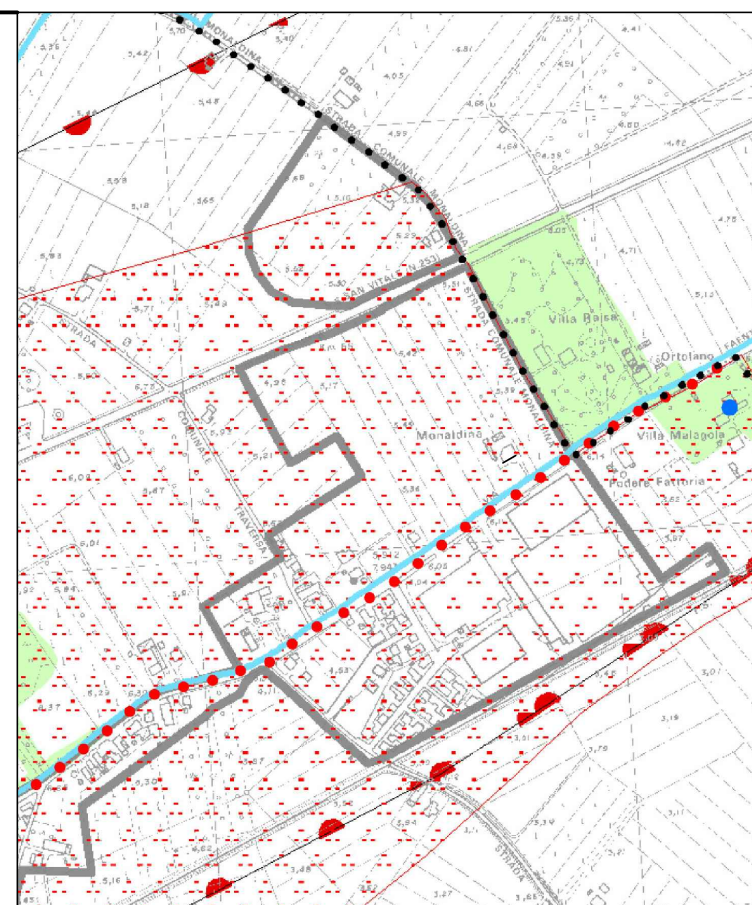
MONALDINA
STRADA COMUNALE MONALDINA
SAN VITALE N.253
STRADA COMUNALE MONALDINA
Villa Raisa
Ortolano
Villa Malagola
Monaldina
Podere Fattoria
STRADA
COMUNALE
TRAVERSA
STRADA
3,35
3,42
3,70
3,40
3,44
3,48
5,86
4,41
4,81
4,05
4,99
4,68
4,64
4,39
4,60
4,62
3,68
3,18
3,65
5,10
5,22
4,75
4,71
5,13
6,03
4,73
5,02
5,30
5,81
5,42
5,39
4,26
4,17
5,21
5,47
6,08
6,01
5,84
4,36
5,42
7,94
6,05
5,04
4,53
4,11
5,29
6,23
3,37
3,30
5,87
3,19
3,01
3,51
3,76
5,52
5,94
3,39
3,11
5,16
3,48
3,47
3,27
3,52
3,87